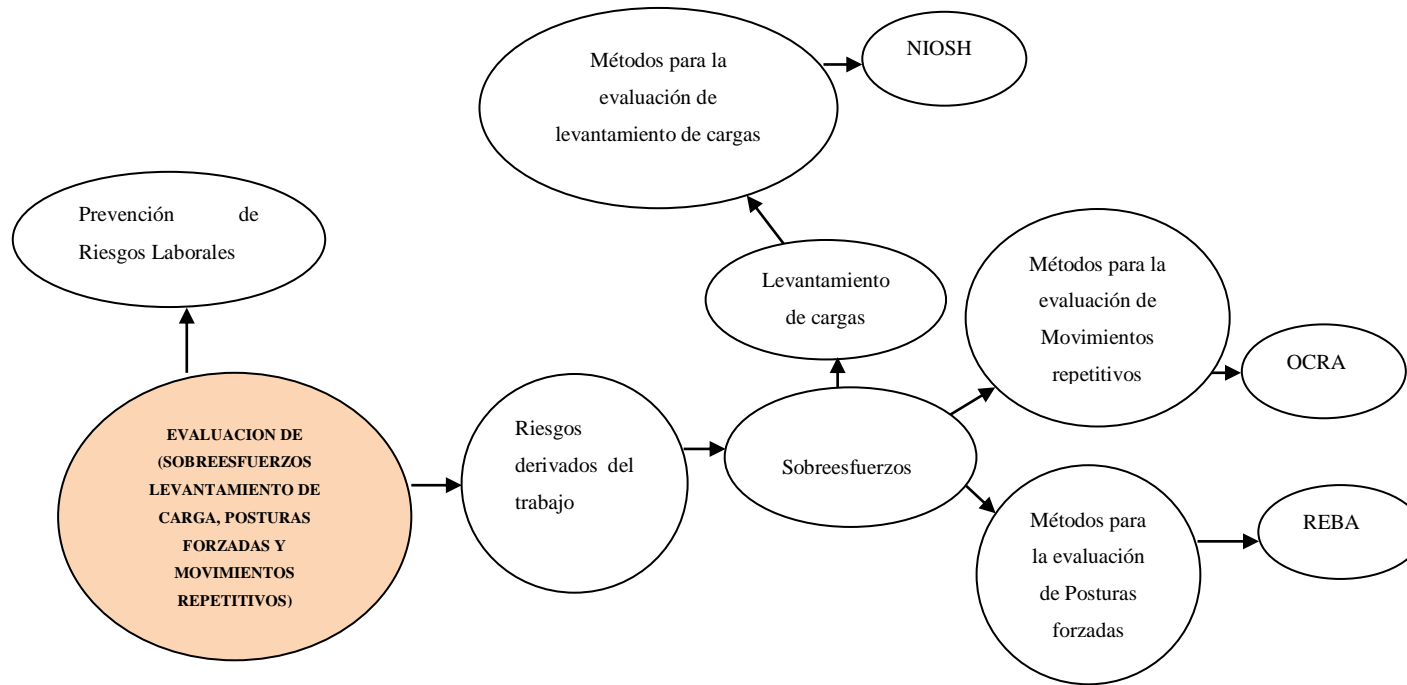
Métodos para la evaluación de levantamiento de cargas

NIOSH

Prevención de Riesgos Laborales

Levantamiento de cargas

Métodos para la evaluación de Movimientos repetitivos

OCRA

EVALUACION DE (SOBREESFUERZOS LEVANTAMIENTO DE CARGA, POSTURAS FORZADAS Y MOVIMIENTOS REPETITIVOS)

Riesgos derivados del trabajo

Sobreesfuerzos

Métodos para la evaluación de Posturas forzadas

REBA